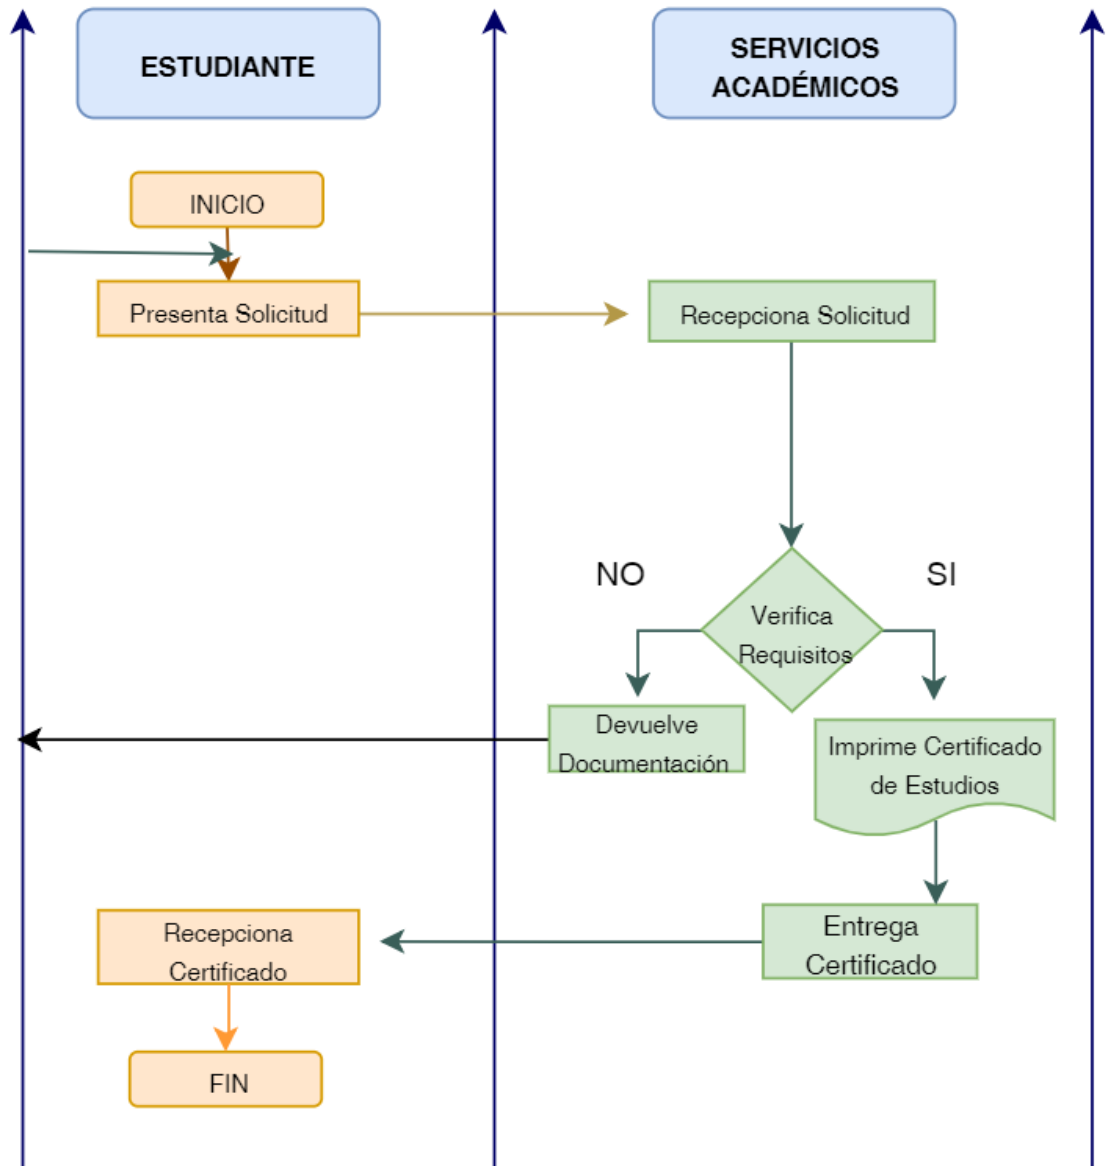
ESTUDIANTE

SERVICIOS ACADÉMICOS

INICIO

Presenta Solicitud

Recepciona Solicitud

NO

SI

Verifica Requisitos

Devuelve Documentación

Imprime Certificado de Estudios

Entrega Certificado

Recepciona Certificado

FIN